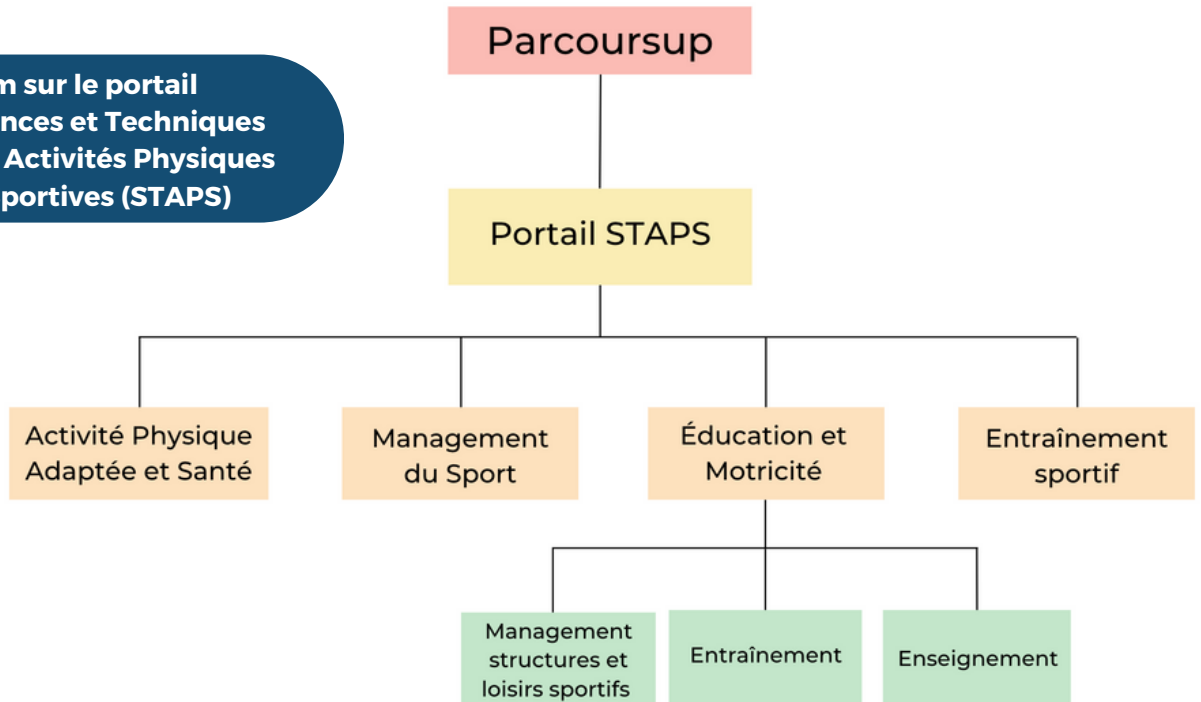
m sur le portail nces et Techniques Activités Physiques portives (STAPS)

Parcoursup

Portail STAPS

Activité Physique Adaptée et Santé

Management du Sport

Éducation et Motricité

Entraînement sportif

Management structures et loisirs sportifs

Entraînement

Enseignement